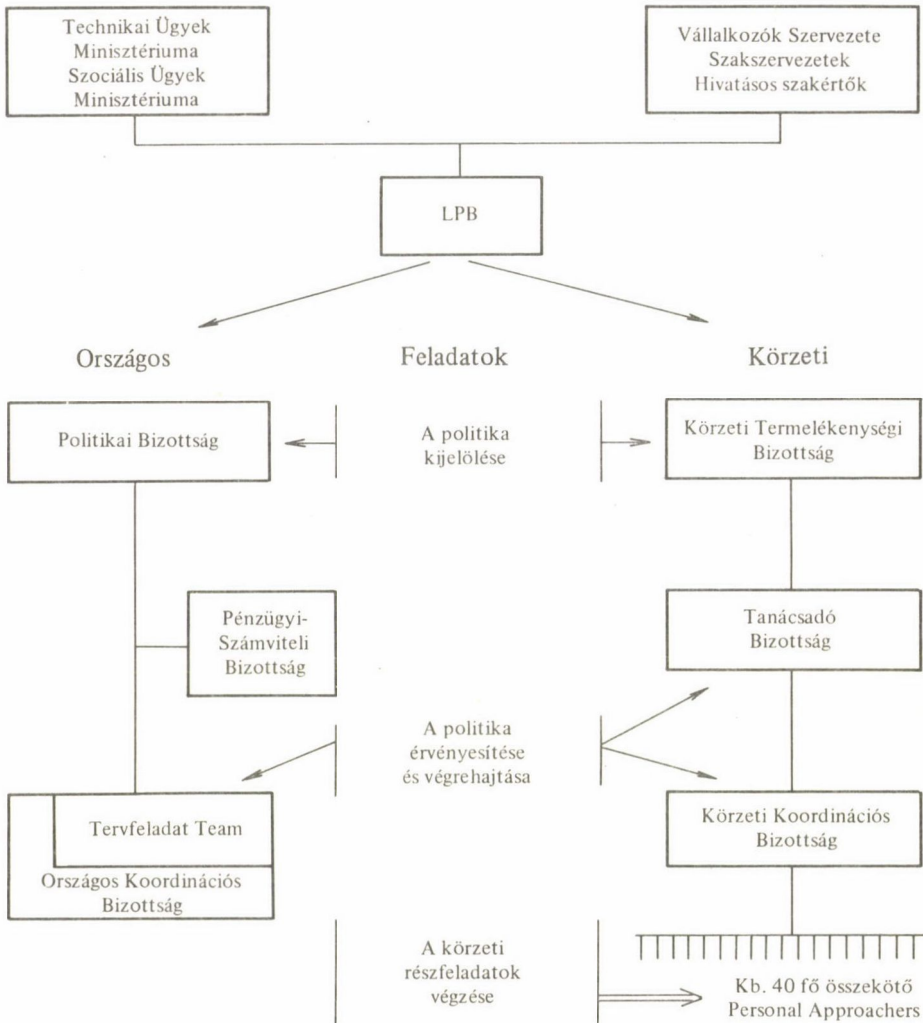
Technikai Ügyek Minisztériuma
Szociális Ügyek Minisztériuma

Vállalkozók Szervezete
Szakszervezetek
Hivatásos szakértők

LPB

Országos

Feladatok

Körzeti

Politikai Bizottság

A politika kijelölése

Körzeti Termelékenységi Bizottság

Pénzügyi-Számviteli Bizottság

Tanácsadó Bizottság

A politika érvényesítése és végrehajtása

Tervfeladat Team

Országos Koordinációs Bizottság

Körzeti Koordinációs Bizottság

A körzeti részfeladatok végzése

Kb. 40 fő összekötő
Personal Approachers